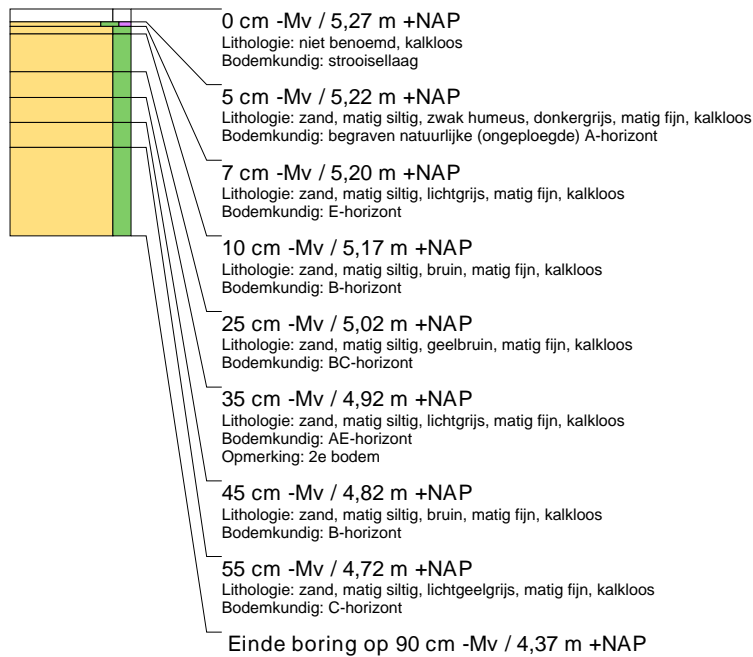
0 cm -Mv / 5,27 m +NAP
Lithologie: niet benoemd, kalkloos
Bodemkundig: strooisellaag

5 cm -Mv / 5,22 m +NAP
Lithologie: zand, matig siltig, zwak humeus, donkergrijs, matig fijn, kalkloos
Bodemkundig: begraven natuurlijke (ongeploegde) A-horizont

7 cm -Mv / 5,20 m +NAP
Lithologie: zand, matig siltig, lichtgrijs, matig fijn, kalkloos
Bodemkundig: E-horizont

10 cm -Mv / 5,17 m +NAP
Lithologie: zand, matig siltig, bruin, matig fijn, kalkloos
Bodemkundig: B-horizont

25 cm -Mv / 5,02 m +NAP
Lithologie: zand, matig siltig, geelbruin, matig fijn, kalkloos
Bodemkundig: BC-horizont

35 cm -Mv / 4,92 m +NAP
Lithologie: zand, matig siltig, lichtgrijs, matig fijn, kalkloos
Bodemkundig: AE-horizont
Opmerking: 2e bodem

45 cm -Mv / 4,82 m +NAP
Lithologie: zand, matig siltig, bruin, matig fijn, kalkloos
Bodemkundig: B-horizont

55 cm -Mv / 4,72 m +NAP
Lithologie: zand, matig siltig, lichtgeelgrijs, matig fijn, kalkloos
Bodemkundig: C-horizont

Einde boring op 90 cm -Mv / 4,37 m +NAP